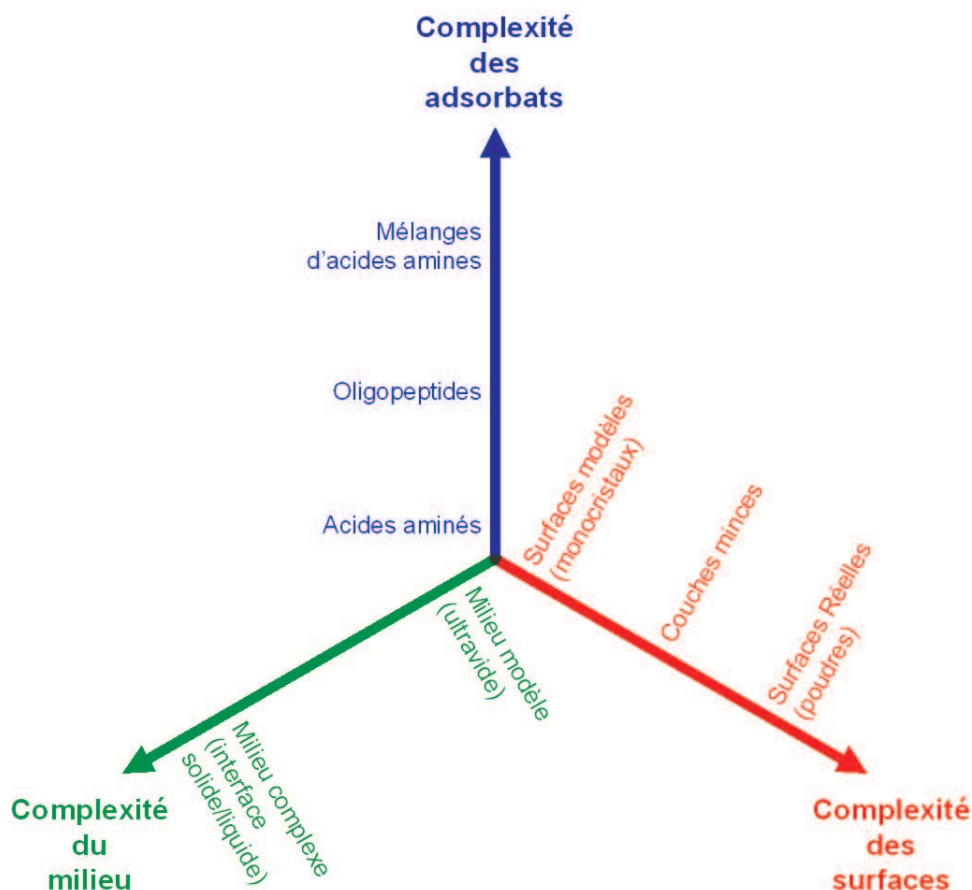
Complexité des adsorbats

Mélanges d'acides amines

Oligopeptides

Acides aminés

Surfaces modèles (monocristaux)

Couches minces

Surfaces Réelles (poudres)

Complexité des surfaces

Milieu modèle (ultravide)

Milieu complexe (interface solide/liquide)

Complexité du milieu